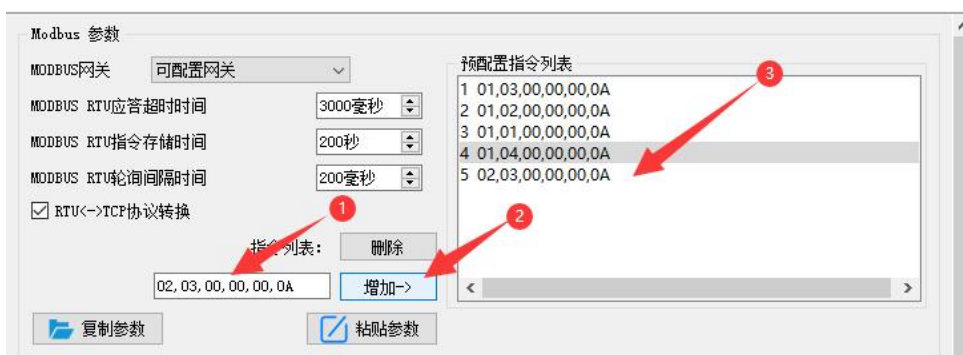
Modbus 参数

MODBUS网关 可配置网关

MODBUS RTU应答超时时间 3000毫秒

MODBUS RTU指令存储时间 200秒

MODBUS RTU轮询间隔时间 200毫秒

☑ RTU<->TCP协议转换

指令列表： 删除

02, 03, 00, 00, 00, 0A 增加->

复制参数 粘贴参数

预配置指令列表

1 01,03,00,00,00,0A
2 01,02,00,00,00,0A
3 01,01,00,00,00,0A
4 01,04,00,00,00,0A
5 02,03,00,00,00,0A

1
2
3